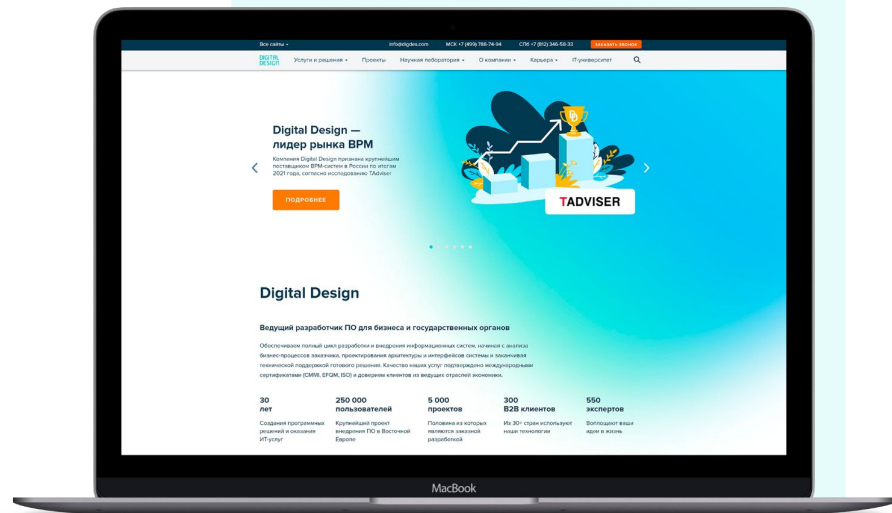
Все сайты
info@digdes.com МСК +7 (499) 788-74-94 СПб +7 (812) 346-58-33 ЗАКАЗАТЬ ЗВОНОК

DIGITAL DESIGN Услуги и решения Проекты Научная лаборатория О компании Карьера IT-университет

Digital Design — лидер рынка BPM

Компания Digital Design признана крупнейшим поставщиком BPM-систем в России по итогам 2021 года, согласно исследованию TAdviser

ПОДРОБНЕЕ

TADVISER

Digital Design

Ведущий разработчик ПО для бизнеса и государственных органов

Обеспечиваем полный цикл разработки и внедрения информационных систем, начиная с анализа бизнес-процессов заказчика, проектирования архитектуры и интерфейсов системы и заканчивая технической поддержкой готового решения. Качество наших услуг подтверждено международными сертификатами (CMMI, EFQM, ISO) и доверием клиентов из ведущих отраслей экономики.

30 лет
Создания программных решений и оказания ИТ-услуг

250 000 пользователей
Крупнейший проект внедрения ПО в Восточной Европе

5 000 проектов
Половина из которых являются заказной разработкой

300 B2B клиентов
Из 30+ стран используют наши технологии

550 экспертов
Воплощают ваши идеи в жизнь

MacBook